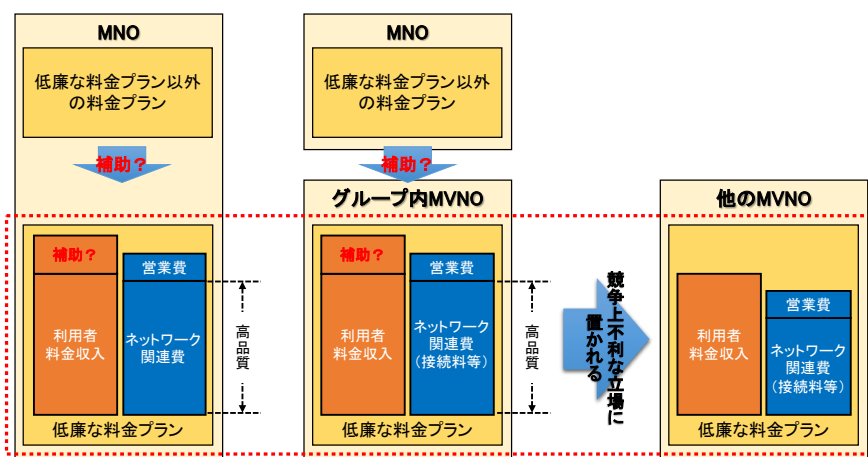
MNO

低廉な料金プラン以外の料金プラン

補助？

補助？

利用者料金収入

営業費

ネットワーク関連費

高品質

低廉な料金プラン

MNO

低廉な料金プラン以外の料金プラン

補助？

グループ内MVNO

補助？

利用者料金収入

営業費

ネットワーク関連費（接続料等）

高品質

低廉な料金プラン

競争上不利な立場に置かれる

他のMVNO

利用者料金収入

営業費

ネットワーク関連費（接続料等）

低廉な料金プラン